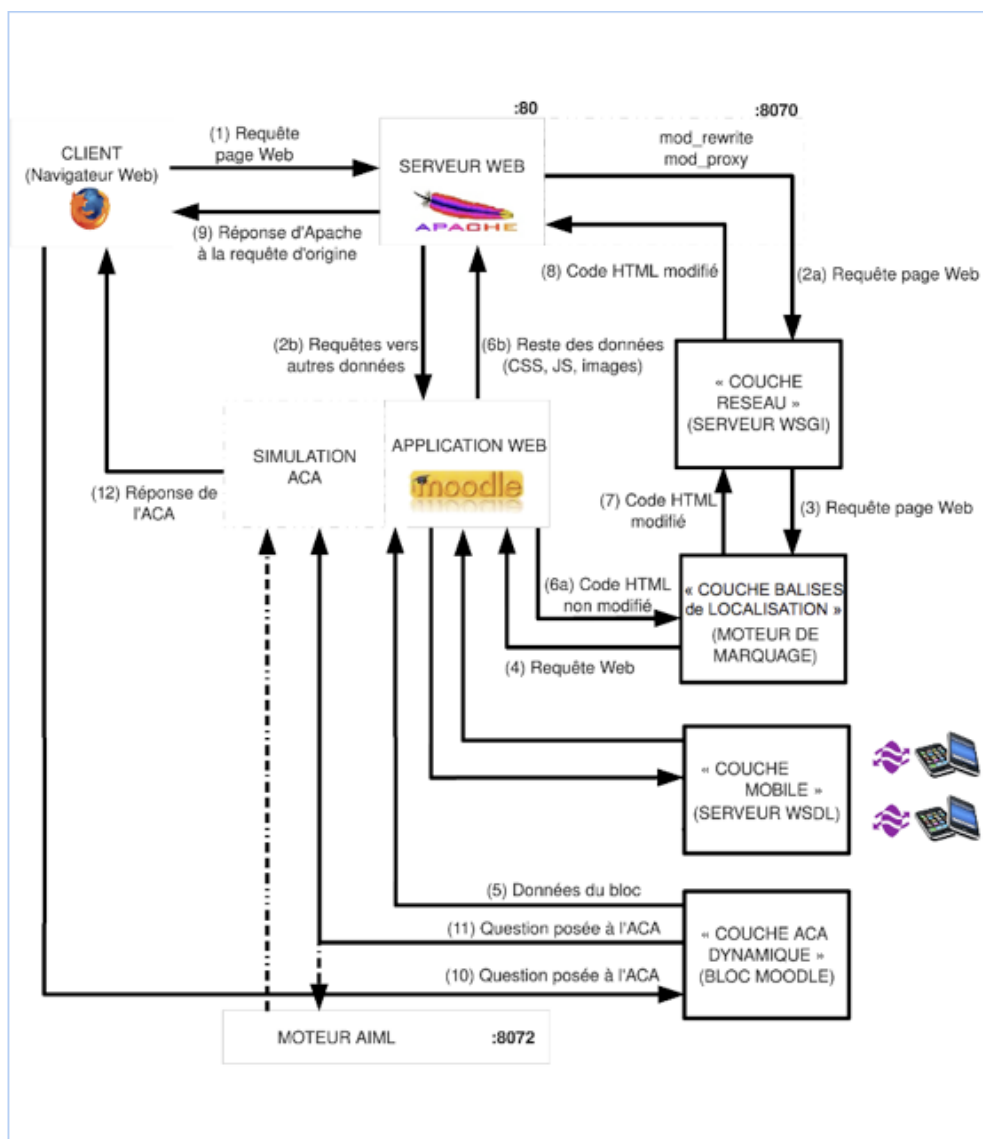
:80

:8070

CLIENT (Navigateur Web)

(1) Requête page Web

SERVEUR WEB

APACHE

mod_rewrite mod_proxy

(9) Réponse d'Apache à la requête d'origine

(8) Code HTML modifié

(2a) Requête page Web

(2b) Requêtes vers autres données

(6b) Reste des données (CSS, JS, images)

« COUCHE RESEAU » (SERVEUR WSGI)

SIMULATION ACA

APPLICATION WEB

moodle

(12) Réponse de l'ACA

(7) Code HTML modifié

(3) Requête page Web

(6a) Code HTML non modifié

« COUCHE BALISES de LOCALISATION » (MOTEUR DE MARQUAGE)

(4) Requête Web

« COUCHE MOBILE » (SERVEUR WSDL)

(5) Données du bloc

(11) Question posée à l'ACA

« COUCHE ACA DYNAMIQUE » (BLOC MOODLE)

(10) Question posée à l'ACA

MOTEUR AIML

:8072